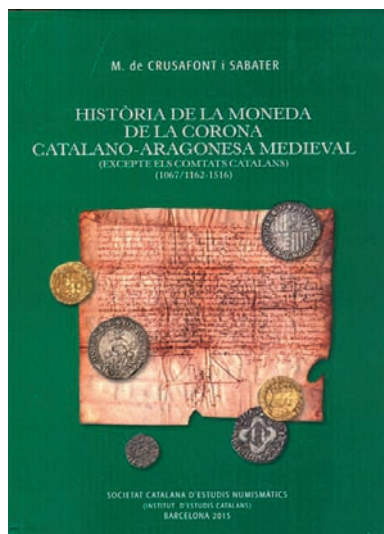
M. de CRUSAFONT i SABATER

HISTÒRIA DE LA MONEDA DE LA CORONA CATALANO-ARAGONESA MEDIEVAL
(EXCEPTE ELS COMTATS CATALANS)
(1067/1162-1516)

SOCIETAT CATALANA D'ESTUDIS NUMISMÀTICS
(INSTITUT D'ESTUDIS CATALANS)
BARCELONA 2015